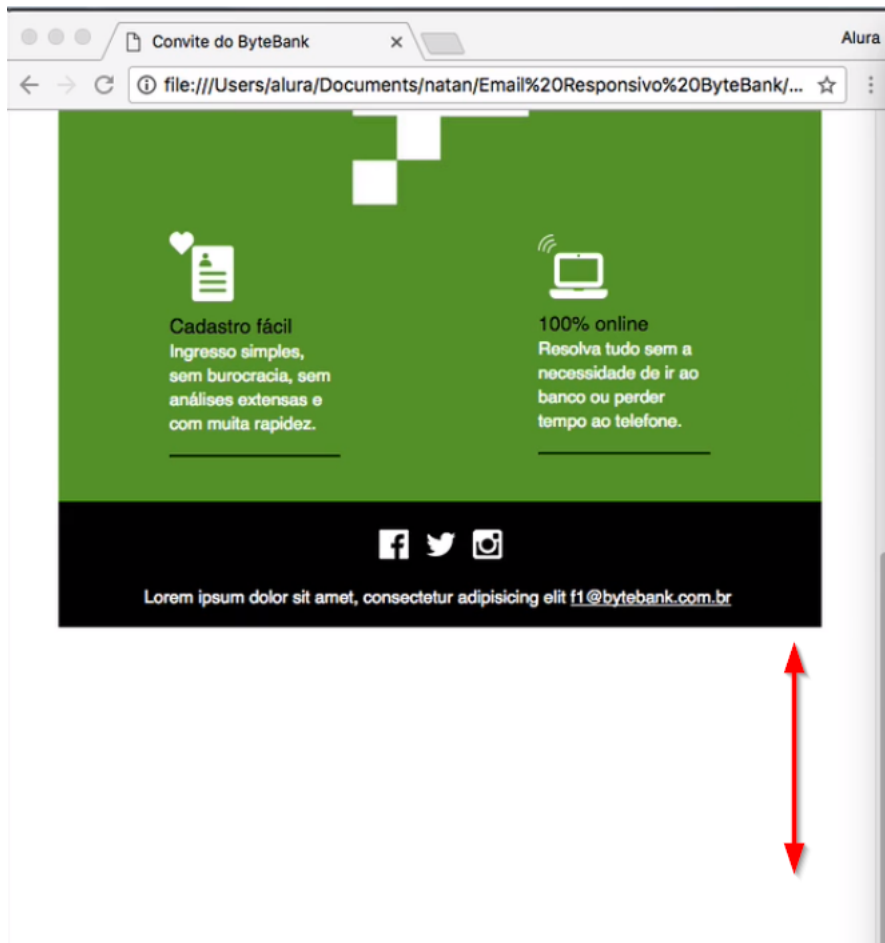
Convite do ByteBank ×

Alura

file:///Users/alura/Documents/natan/Email%20Responsivo%20ByteBank/...

Cadastro fácil
Ingresso simples, sem burocracia, sem análises extensas e com muita rapidez.

100% online
Resolva tudo sem a necessidade de ir ao banco ou perder tempo ao telefone.

Lorem ipsum dolor sit amet, consectetur adipisicing elit f1@bytebank.com.br